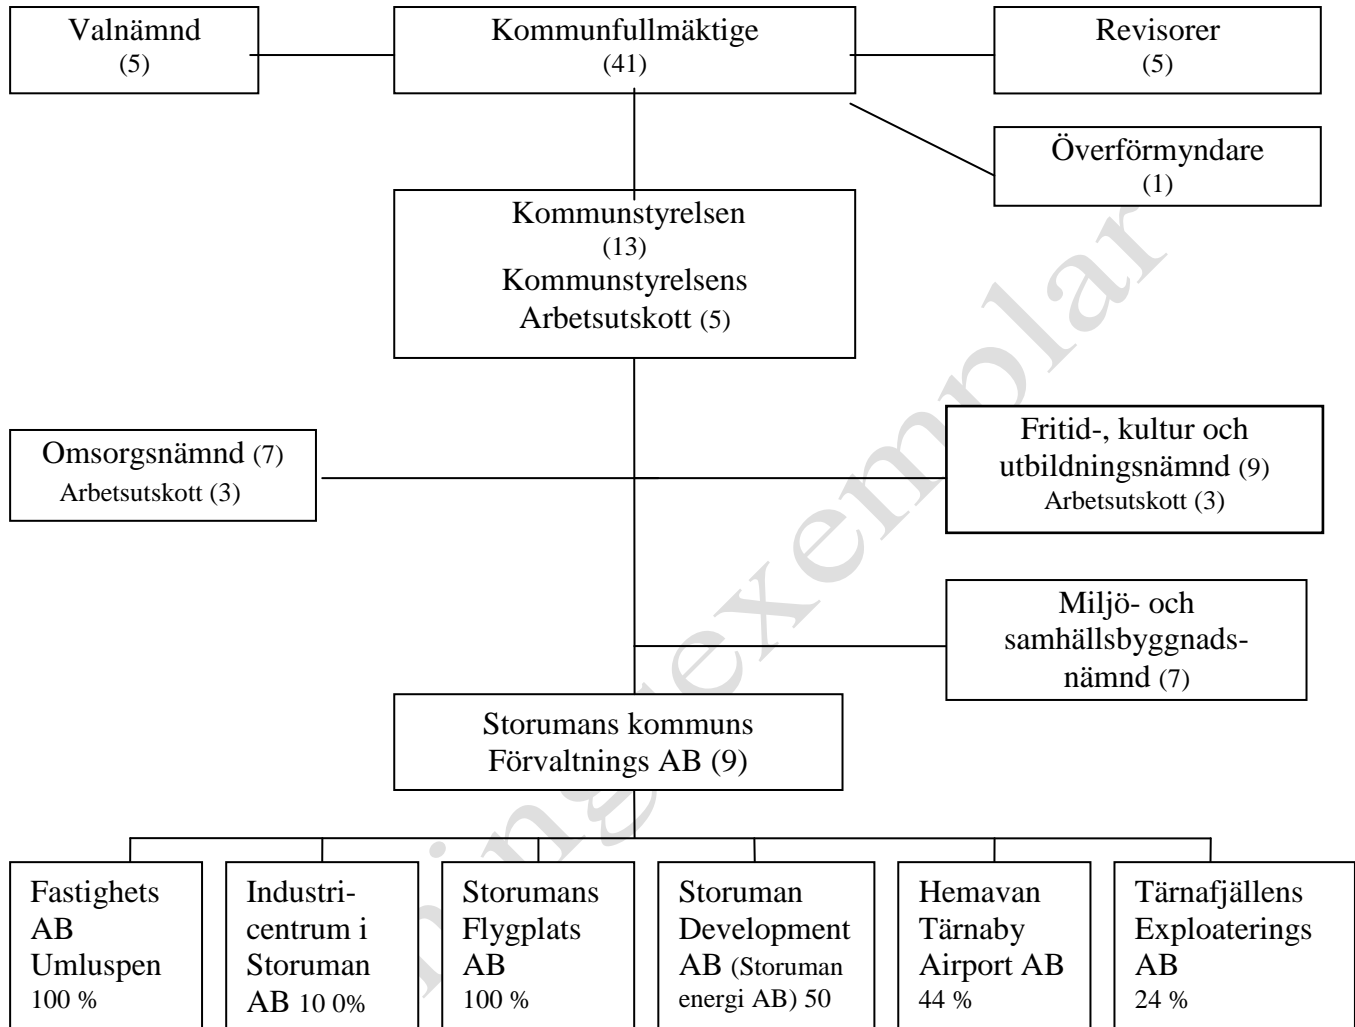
Valnämnd
(5)

Kommunfullmäktige
(41)

Revisorer
(5)

Överförmyndare
(1)

Kommunstyrelsen
(13)
Kommunstyrelsens Arbetsutskott (5)

Omsorgsnämnd (7)
Arbetsutskott (3)

Fritid-, kultur och utbildningsnämnd (9)
Arbetsutskott (3)

Miljö- och samhällsbyggnadsnämnd (7)

Storumans kommuns Förvaltnings AB (9)

Fastighets AB Umluspen 100 %

Industricentrum i Storuman AB 10 0%

Storumans Flygplats AB 100 %

Storuman Development AB (Storuman energi AB) 50

Hemavan Tärnaby Airport AB 44 %

Tärnafjällens Exploaterings AB 24 %